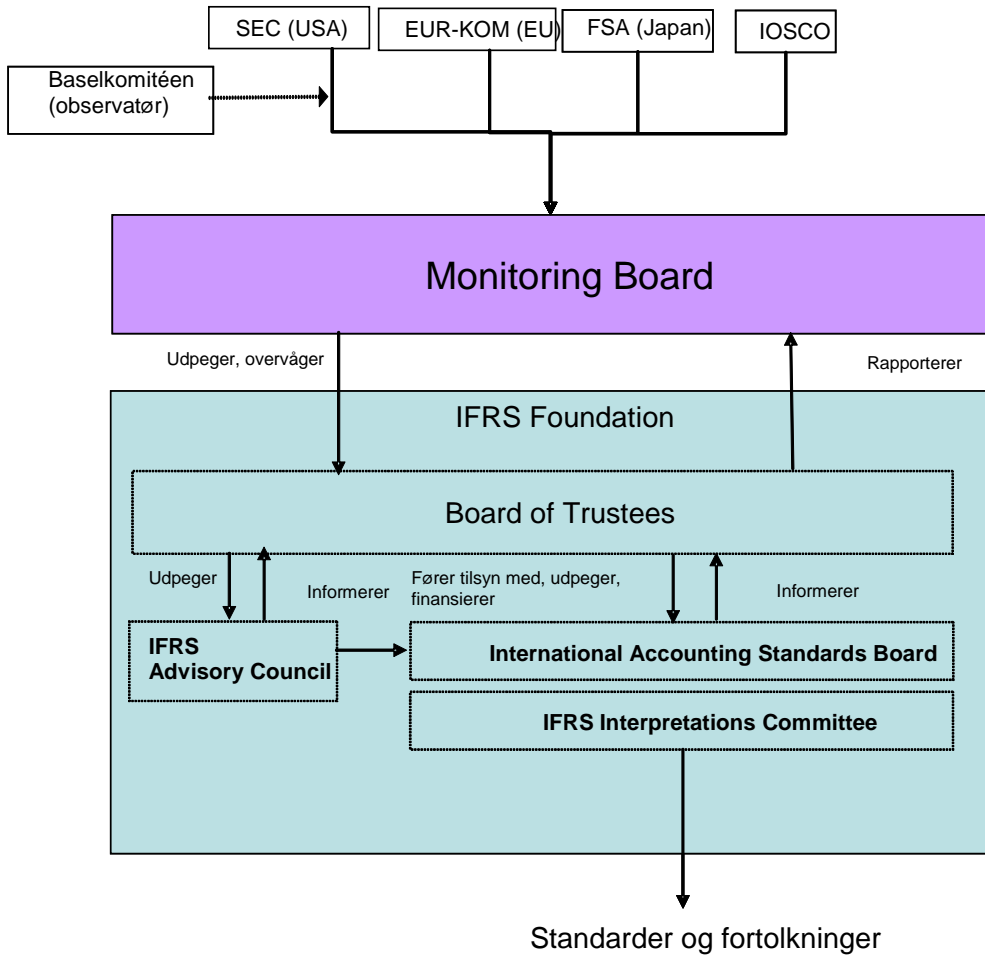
SEC (USA)

EUR-KOM (EU)

FSA (Japan)

IOSCO

Baselkomitéen (observatør)

Monitoring Board

Udpeger, overvåger

Rapporterer

IFRS Foundation

Board of Trustees

Udpeger

Informerer

Fører tilsyn med, udpeger, finansierer

Informerer

IFRS Advisory Council

International Accounting Standards Board

IFRS Interpretations Committee

Standarder og fortolkninger